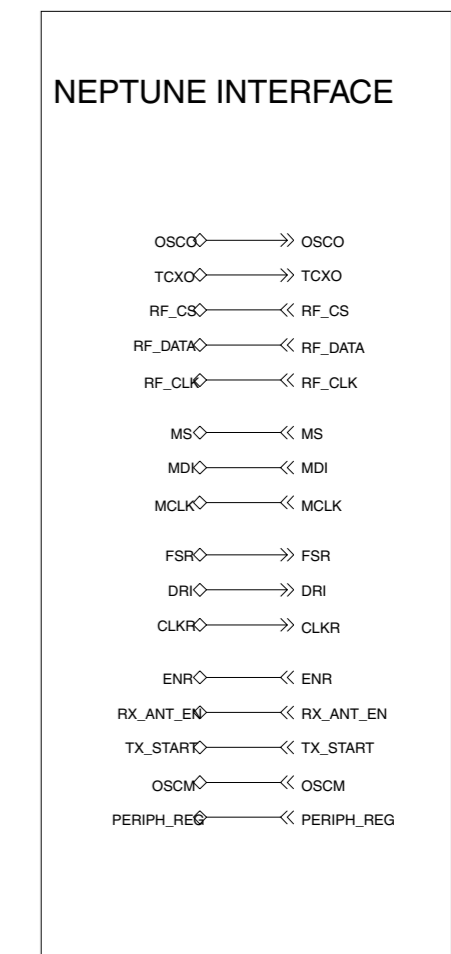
NEPTUNE INTERFACE

OSCO OSCO
TCXO TCXO
RF_CS RF_CS
RF_DATA RF_DATA
RF_CLK RF_CLK

MS MS
MDI MDI
MCLK MCLK

FSR FSR
DRI DRI
CLKR CLKR

ENR ENR
RX_ANT_EN RX_ANT_EN
TX_START TX_START
OSCM OSCM
PERIPH_REG PERIPH_REG